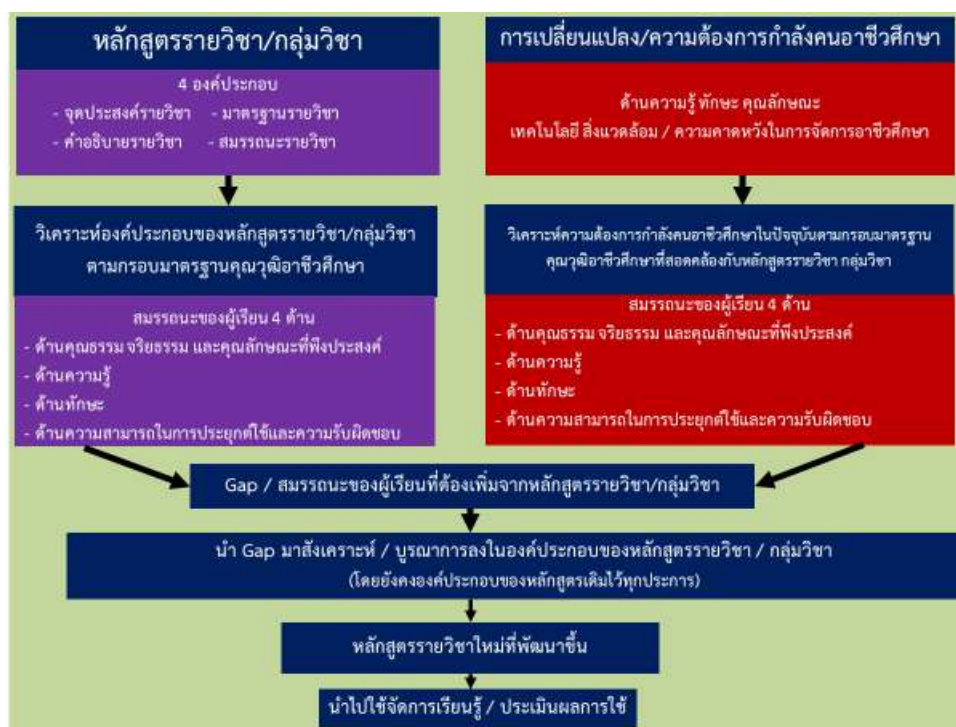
หลักสูตรรายวิชา/กลุ่มวิชา

4 องค์ประกอบ
- จุดประสงค์รายวิชา - มาตรฐานรายวิชา
- คำอธิบายรายวิชา - สมรรถนะรายวิชา

การเปลี่ยนแปลง/ความต้องการกำลังคนอาชีวศึกษา

ด้านความรู้ ทักษะ คุณลักษณะ
เทคโนโลยี สิ่งแวดล้อม / ความคาดหวังในการจัดการอาชีวศึกษา

วิเคราะห์องค์ประกอบของหลักสูตรรายวิชา/กลุ่มวิชา ตามกรอบมาตรฐานคุณวุฒิอาชีวศึกษา

สมรรถนะของผู้เรียน 4 ด้าน
- ด้านคุณธรรม จริยธรรม และคุณลักษณะที่พึงประสงค์
- ด้านความรู้
- ด้านทักษะ
- ด้านความสามารถในการประยุกต์ใช้และความรับผิดชอบ

วิเคราะห์ความต้องการกำลังคนอาชีวศึกษาในปัจจุบันตามกรอบมาตรฐาน คุณวุฒิอาชีวศึกษาที่สอดคล้องกับหลักสูตรรายวิชา กลุ่มวิชา

สมรรถนะของผู้เรียน 4 ด้าน
- ด้านคุณธรรม จริยธรรม และคุณลักษณะที่พึงประสงค์
- ด้านความรู้
- ด้านทักษะ
- ด้านความสามารถในการประยุกต์ใช้และความรับผิดชอบ

Gap / สมรรถนะของผู้เรียนที่ต้องเพิ่มจากหลักสูตรรายวิชา/กลุ่มวิชา

นำ Gap มาสังเคราะห์ / บูรณาการลงในองค์ประกอบของหลักสูตรรายวิชา / กลุ่มวิชา
(โดยยังคงองค์ประกอบของหลักสูตรเดิมไว้ทุกประการ)

หลักสูตรรายวิชาใหม่ที่พัฒนาขึ้น

นำไปใช้จัดการเรียนรู้ / ประเมินผลการใช้